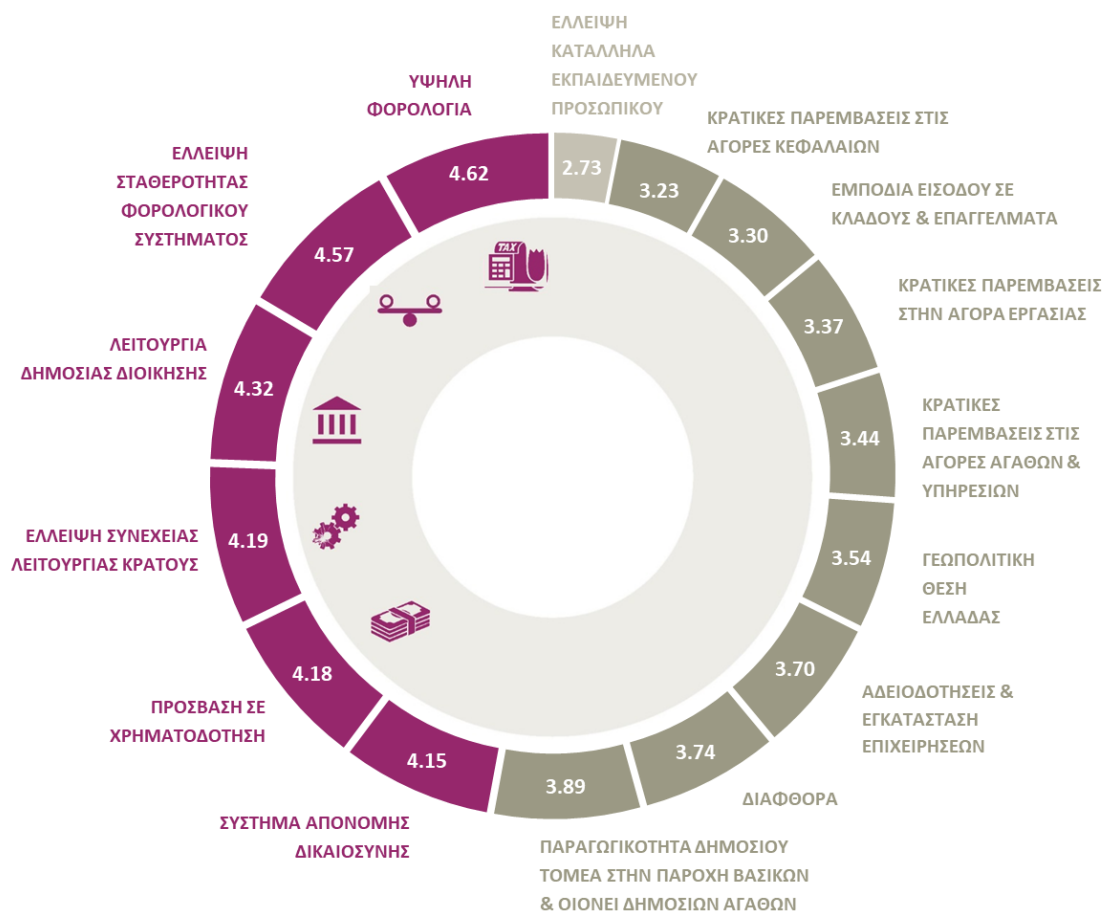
ΕΛΛΕΙΨΗ ΚΑΤΑΛΛΗΛΑ ΕΚΠΑΙΔΕΥΜΕΝΟΥ ΠΡΟΣΩΠΙΚΟΥ
2.73

ΚΡΑΤΙΚΕΣ ΠΑΡΕΜΒΑΣΕΙΣ ΣΤΙΣ ΑΓΟΡΕΣ ΚΕΦΑΛΑΙΩΝ
3.23

ΕΜΠΟΔΙΑ ΕΙΣΟΔΟΥ ΣΕ ΚΛΑΔΟΥΣ & ΕΠΑΓΓΕΛΜΑΤΑ
3.30

ΚΡΑΤΙΚΕΣ ΠΑΡΕΜΒΑΣΕΙΣ ΣΤΗΝ ΑΓΟΡΑ ΕΡΓΑΣΙΑΣ
3.37

ΚΡΑΤΙΚΕΣ ΠΑΡΕΜΒΑΣΕΙΣ ΣΤΙΣ ΑΓΟΡΕΣ ΑΓΑΘΩΝ & ΥΠΗΡΕΣΙΩΝ
3.44

ΓΕΩΠΟΛΙΤΙΚΗ ΘΕΣΗ ΕΛΛΑΔΑΣ
3.54

ΑΔΕΙΟΔΟΤΗΣΕΙΣ & ΕΓΚΑΤΑΣΤΑΣΗ ΕΠΙΧΕΙΡΗΣΕΩΝ
3.70

ΔΙΑΦΘΟΡΑ
3.74

ΠΑΡΑΓΩΓΙΚΟΤΗΤΑ ΔΗΜΟΣΙΟΥ ΤΟΜΕΑ ΣΤΗΝ ΠΑΡΟΧΗ ΒΑΣΙΚΩΝ & ΟΙΟΝΕΙ ΔΗΜΟΣΙΩΝ ΑΓΑΘΩΝ
3.89

ΣΥΣΤΗΜΑ ΑΠΟΝΟΜΗΣ ΔΙΚΑΙΟΣΥΝΗΣ
4.15

ΠΡΟΣΒΑΣΗ ΣΕ ΧΡΗΜΑΤΟΔΟΤΗΣΗ
4.18

ΕΛΛΕΙΨΗ ΣΥΝΕΧΕΙΑΣ ΛΕΙΤΟΥΡΓΙΑΣ ΚΡΑΤΟΥΣ
4.19

ΛΕΙΤΟΥΡΓΙΑ ΔΗΜΟΣΙΑΣ ΔΙΟΙΚΗΣΗΣ
4.32

ΕΛΛΕΙΨΗ ΣΤΑΘΕΡΟΤΗΤΑΣ ΦΟΡΟΛΟΓΙΚΟΥ ΣΥΣΤΗΜΑΤΟΣ
4.57

ΥΨΗΛΗ ΦΟΡΟΛΟΓΙΑ
4.62

TAX